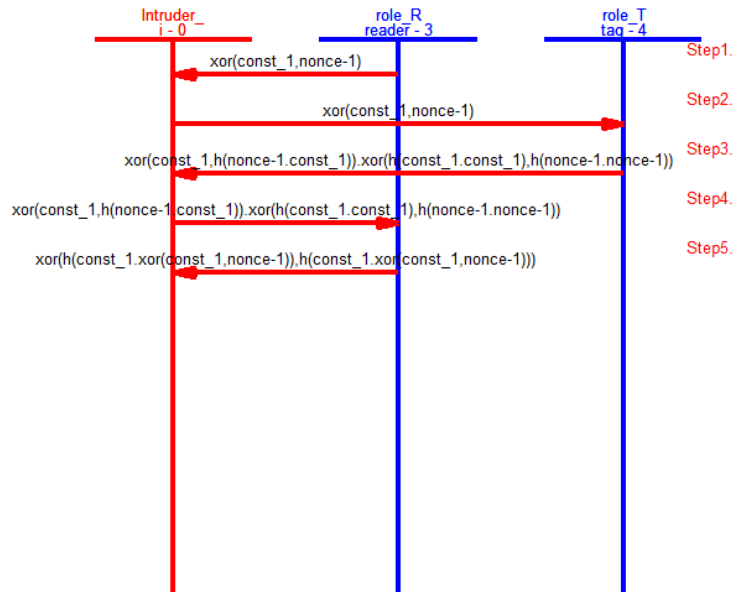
Intruder_
i - 0

role_R
reader - 3

role_T
tag - 4

Step1.

xor(const_1,nonce-1)

Step2.

xor(const_1,nonce-1)

Step3.

xor(const_1,h(nonce-1.const_1)).xor(h(const_1.const_1),h(nonce-1.nonce-1))

Step4.

xor(const_1,h(nonce-1.const_1)).xor(h(const_1.const_1),h(nonce-1.nonce-1))

Step5.

xor(h(const_1.xor(const_1,nonce-1)),h(const_1.xor(const_1,nonce-1)))